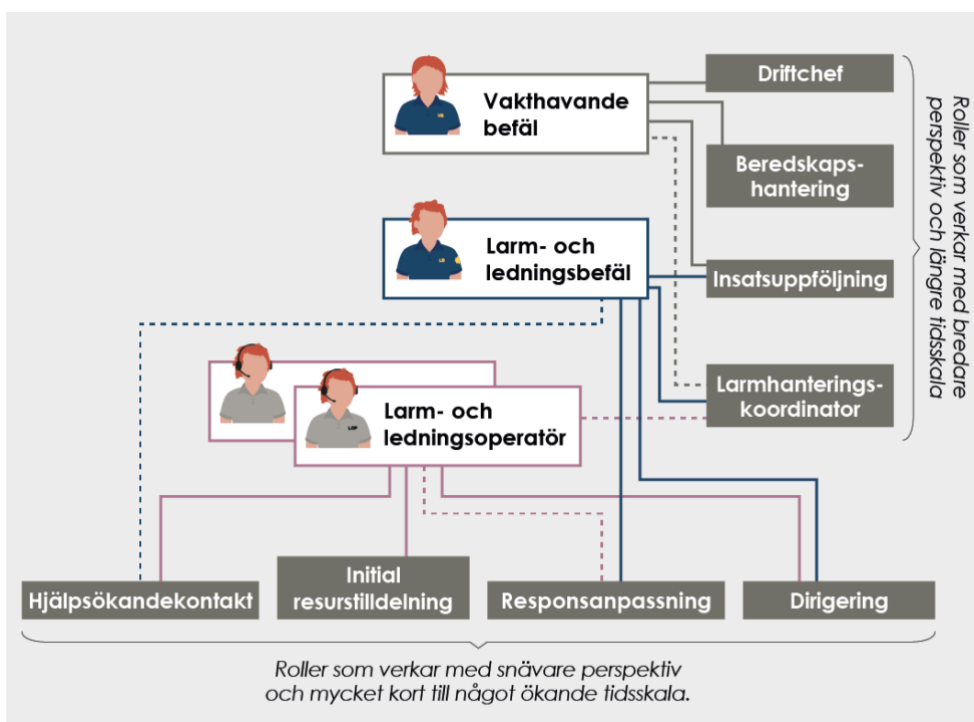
Vakthavande befäl

Driftchef

Beredskapshantering

Larm- och ledningsbefäl

Insatsuppföljning

Larmhanteringskoordinator

Roller som verkar med bredare perspektiv och längre tidsskala

Larm- och ledningsoperatör

Hjälpsökandekontakt

Initial resurstilldelning

Responsanpassning

Dirigering

Roller som verkar med snävare perspektiv och mycket kort till något ökande tidsskala.